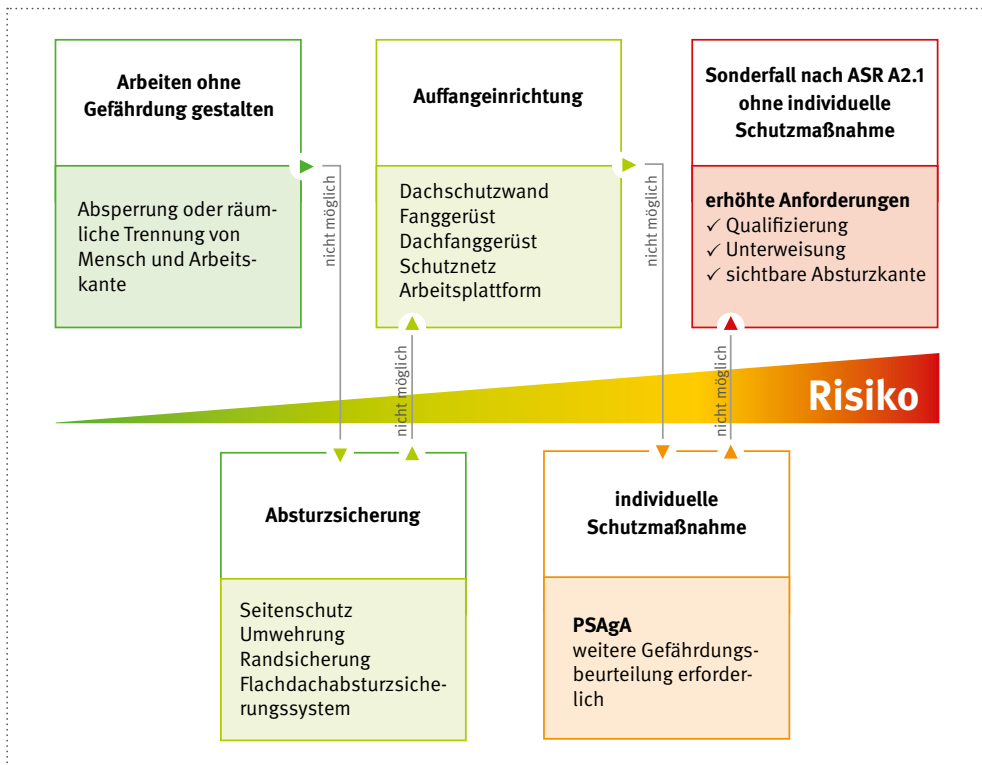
Arbeiten ohne Gefährdung gestalten

Absperrung oder räumliche Trennung von Mensch und Arbeitskante

nicht möglich

Auffangeinrichtung

Dachschutzwand
Fanggerüst
Dachfanggerüst
Schutznetz
Arbeitsplattform

nicht möglich

Sonderfall nach ASR A2.1 ohne individuelle Schutzmaßnahme

erhöhte Anforderungen
✓ Qualifizierung
✓ Unterweisung
✓ sichtbare Absturzkante

nicht möglich

nicht möglich

Risiko

Absturzsicherung

Seitenschutz
Umwehrung
Randsicherung
Flachdachabsturzsicherungssystem

individuelle Schutzmaßnahme

PSAgA
weitere Gefährdungsbeurteilung erforderlich